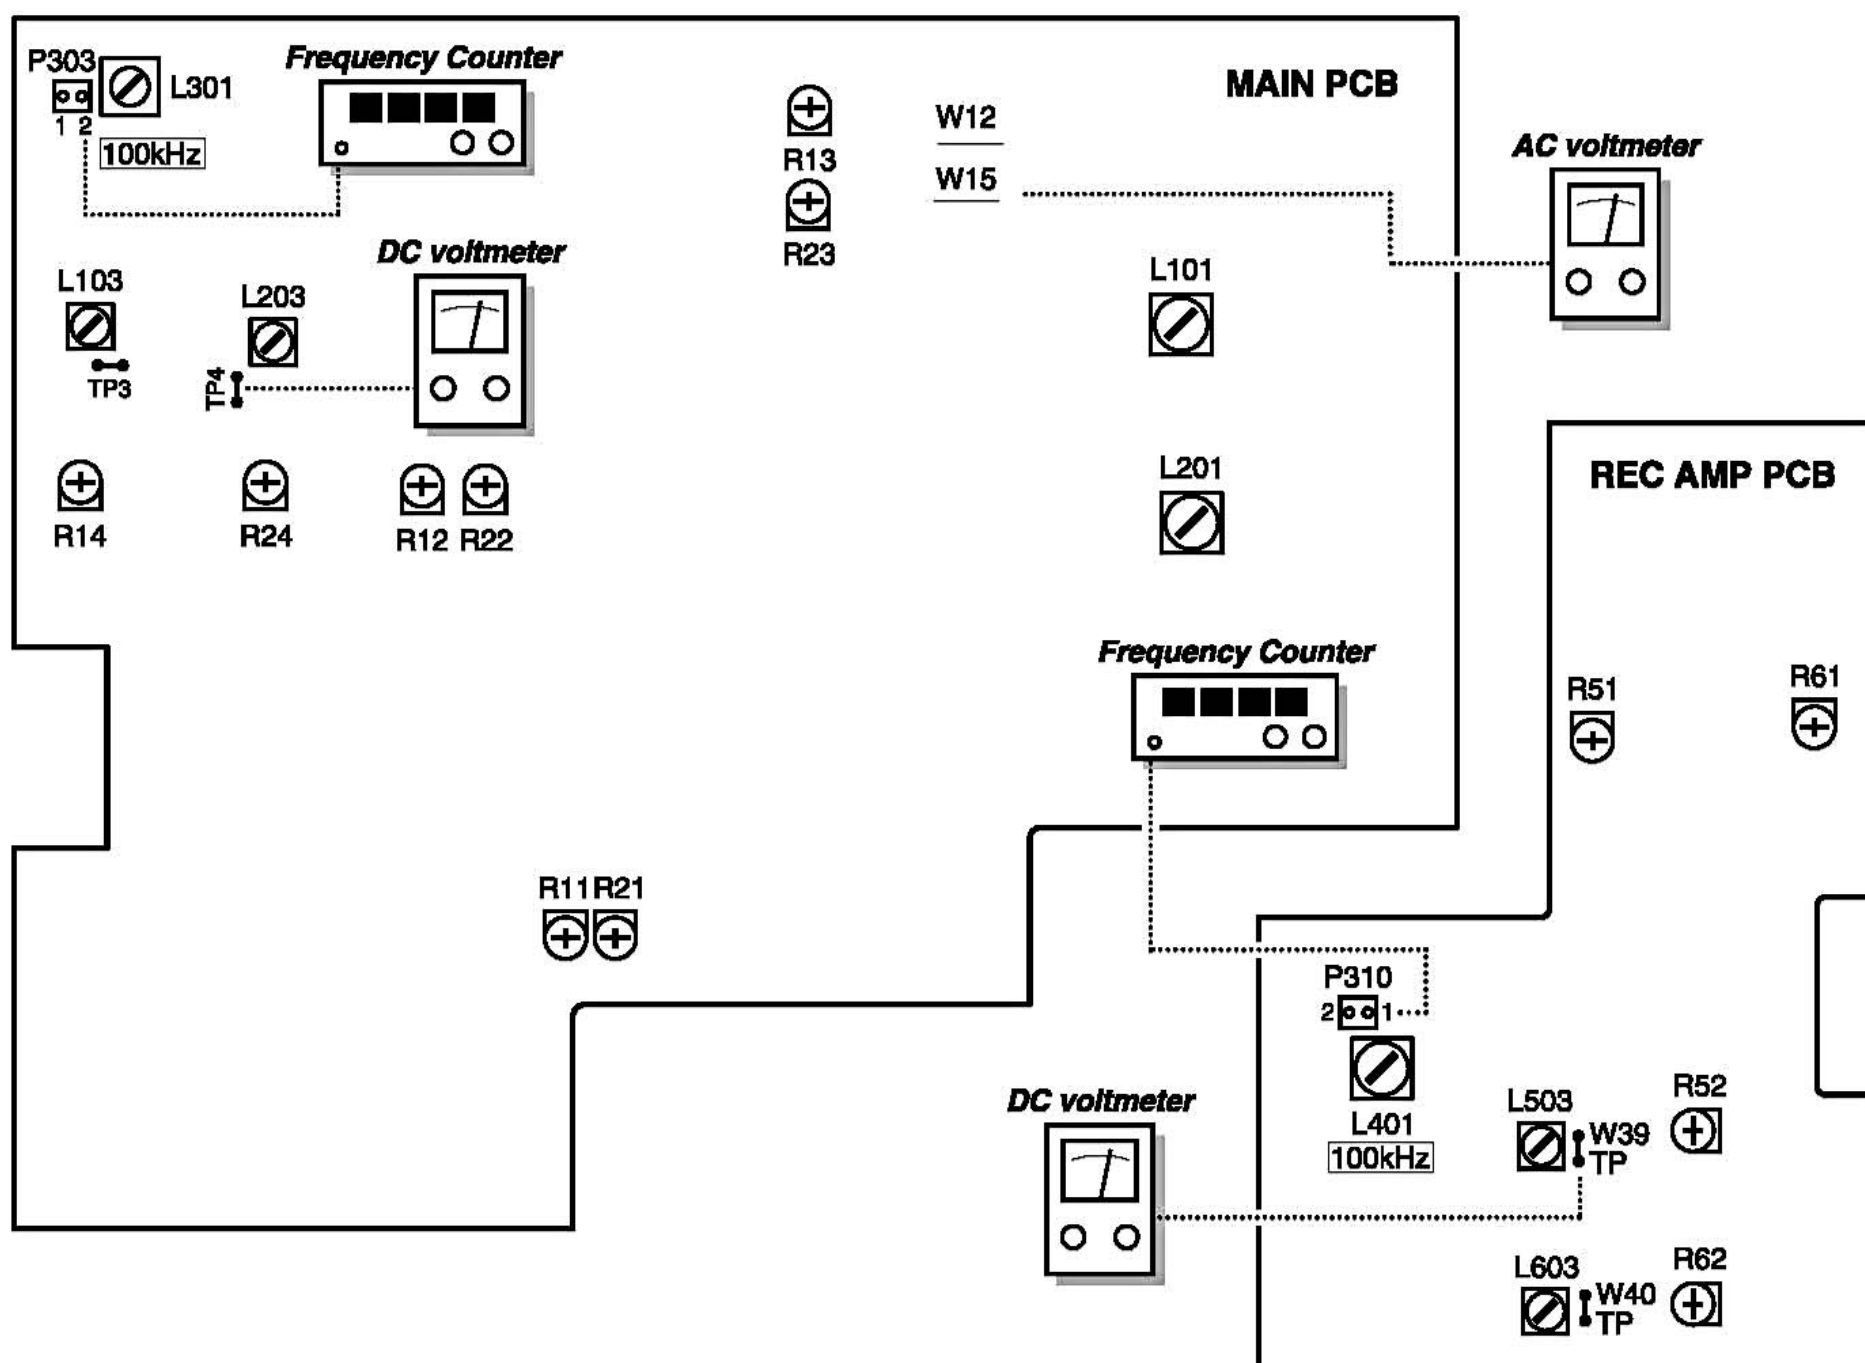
P303
1 2
L301
100kHz
Frequency Counter
R13
R23
W12
W15
MAIN PCB
AC voltmeter
L103
TP3
L203
TP4
DC voltmeter
L101
R14
R24
R12 R22
L201
REC AMP PCB
Frequency Counter
R51
R61
R11 R21
P310
2 1
DC voltmeter
L401
100kHz
L503
W39
TP
R52
L603
W40
TP
R62